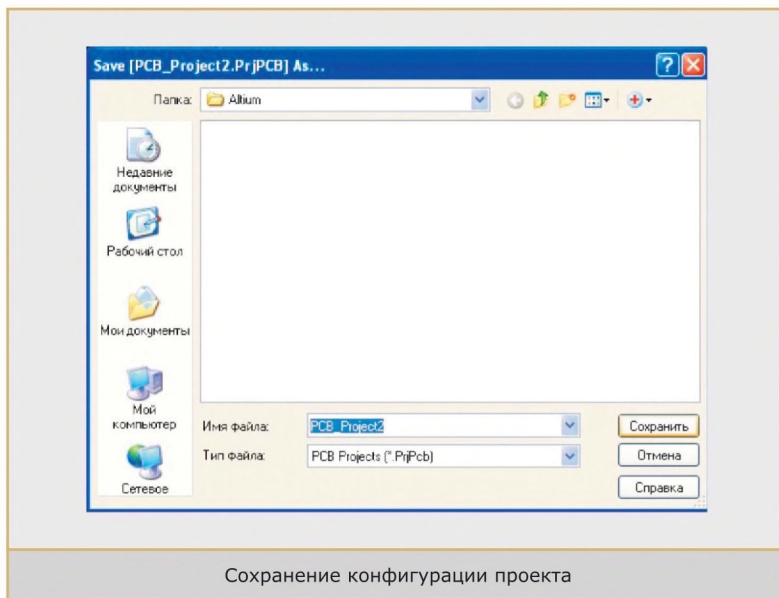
Save [PCB_Project2.PrjPCB] As...

Папка: Altium

Недавние документы

Рабочий стол

Мои документы

Мой компьютер

Сетевое

Имя файла: PCB_Project2

Тип файла: PCB Projects (*.PrjPcb)

Сохранить

Отмена

Справка

Сохранение конфигурации проекта